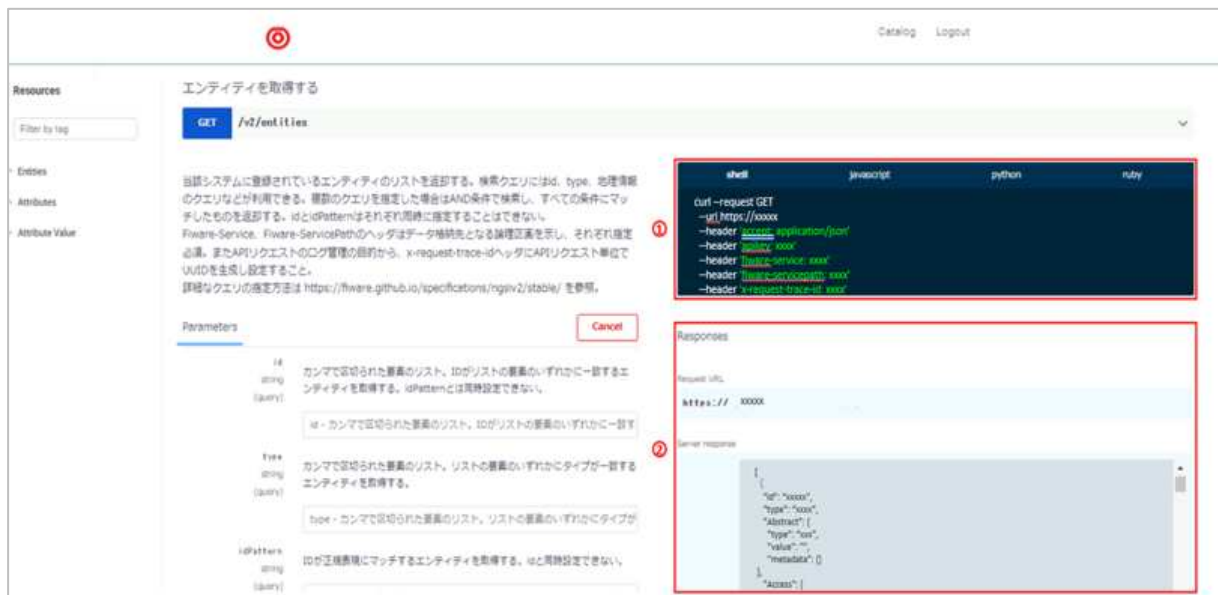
Catalog Logout

Resources

Filter by tag

Entities

Attributes

Attribute Value

エンティティを取得する

GET /v2/entities

当該システムに登録されているエンティティのリストを返却する。検索クエリにはid、type、地理情報のクエリなどが利用できる。複数のクエリを指定した場合はAND条件で検索し、すべての条件にマッチしたものを返却する。idとidPatternはそれぞれ同時に指定することはできない。
Fiware-Service、Fiware-ServicePathのヘッダはデータ格納先となる論理区画を示し、それぞれ指定必須。またAPIリクエストのログ管理の目的から、x-request-trace-idヘッダにAPIリクエスト単位でUUIDを生成し設定すること。
詳細なクエリの指定方法は https://fiware.github.io/specifications/ngsiv2/stable/ を参照。

shell javascript python ruby

①

curl --request GET
--url https://xxxxx
--header 'accept: application/json'
--header 'apikey: xxxx'
--header 'fiware-service: xxxx'
--header 'fiware-servicepath: xxxx'
--header 'x-request-trace-id: xxxx'

Parameters

Cancel

id
string
(query)

カンマで区切られた要素のリスト。IDがリストの要素のいずれかに一致するエンティティを取得する。idPatternとは同時設定できない。

id - カンマで区切られた要素のリスト。IDがリストの要素のいずれかに一致す

type
string
(query)

カンマで区切られた要素のリスト。リストの要素のいずれかにタイプが一致するエンティティを取得する。

type - カンマで区切られた要素のリスト。リストの要素のいずれかにタイプが

idPattern
string
(query)

IDが正規表現にマッチするエンティティを取得する。idと同時設定できない。

Responses

Request URL

https:// xxxxx

②

Server response

[
{
"id": "xxxxx",
"type": "xxxx",
"Abstract": {
"type": "xxx",
"value": "",
"metadata": {}
},
"Access": {